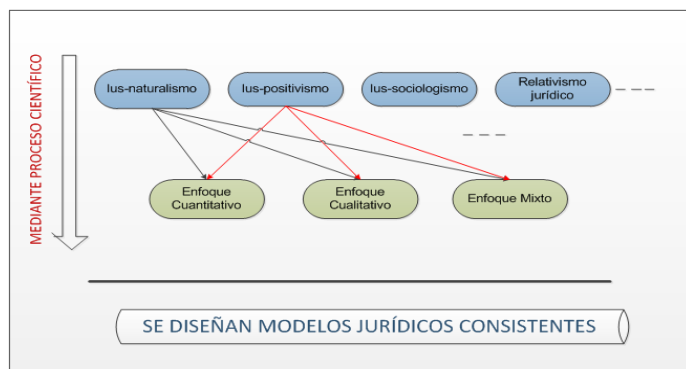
MEDIANTE PROCESO CIENTÍFICO

Ius-naturalismo

Ius-positivismo

Ius-sociologismo

Relativismo jurídico

Enfoque Cuantitativo

Enfoque Cualitativo

Enfoque Mixto

SE DISEÑAN MODELOS JURÍDICOS CONSISTENTES